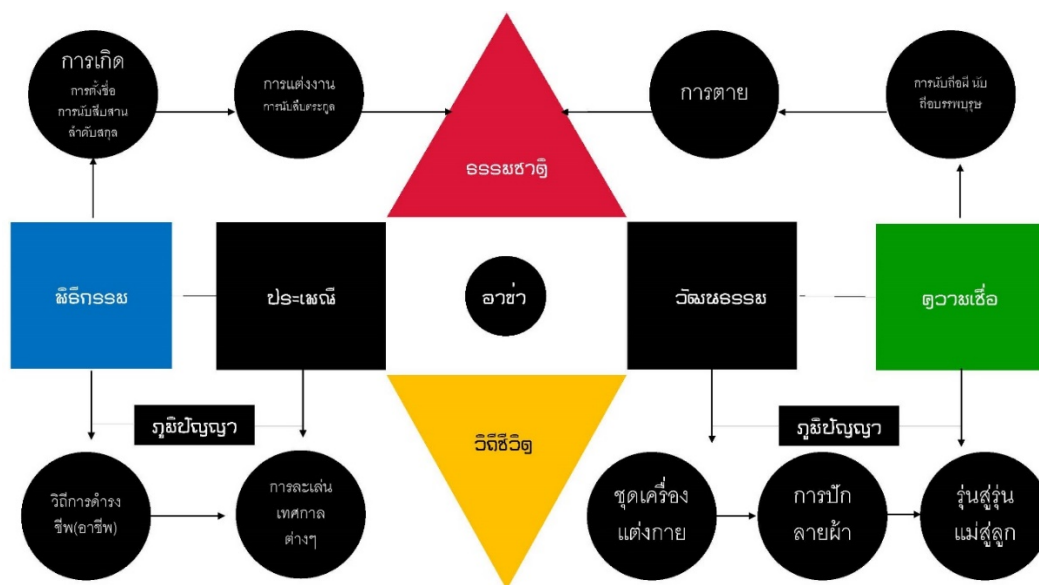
การเกิด
การตั้งชื่อ
การนับสืบสาน
ลำดับสกุล

การแต่งงาน
การนับสืบตระกูล

ธรรมชาติ

การตาย

การนับถือผี นับถือบรรพบุรุษ

พิธีกรรม

ประเพณี

อาข่า

วัฒนธรรม

ความเชื่อ

ภูมิปัญญา

วิถีชีวิต

ภูมิปัญญา

วิถีการดำรงชีพ(อาชีพ)

การละเล่น
เทศกาล
ต่างๆ

ชุดเครื่อง
แต่งกาย

การปัก
ลายผ้า

รุ่นสู่รุ่น
แม่สู่ลูก